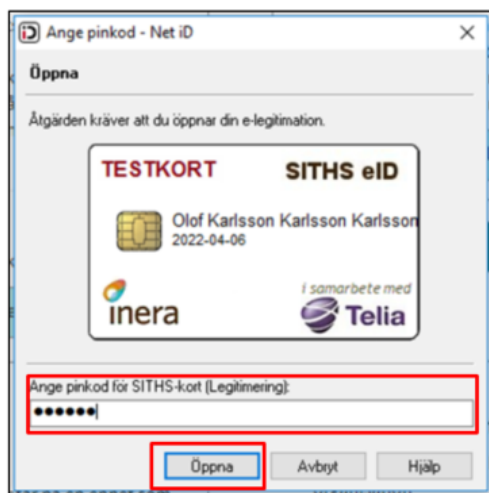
iD Ange pinkod - Net iD ×

Öppna

Åtgärden kräver att du öppnar din e-legitimation.

TESTKORT SITHS eID

Olof Karlsson Karlsson Karlsson
2022-04-06

inera

I samarbete med
Telia

Ange pinkod för SITHS-kort (Legitimering):
••••••

Öppna Avbryt Hjälp